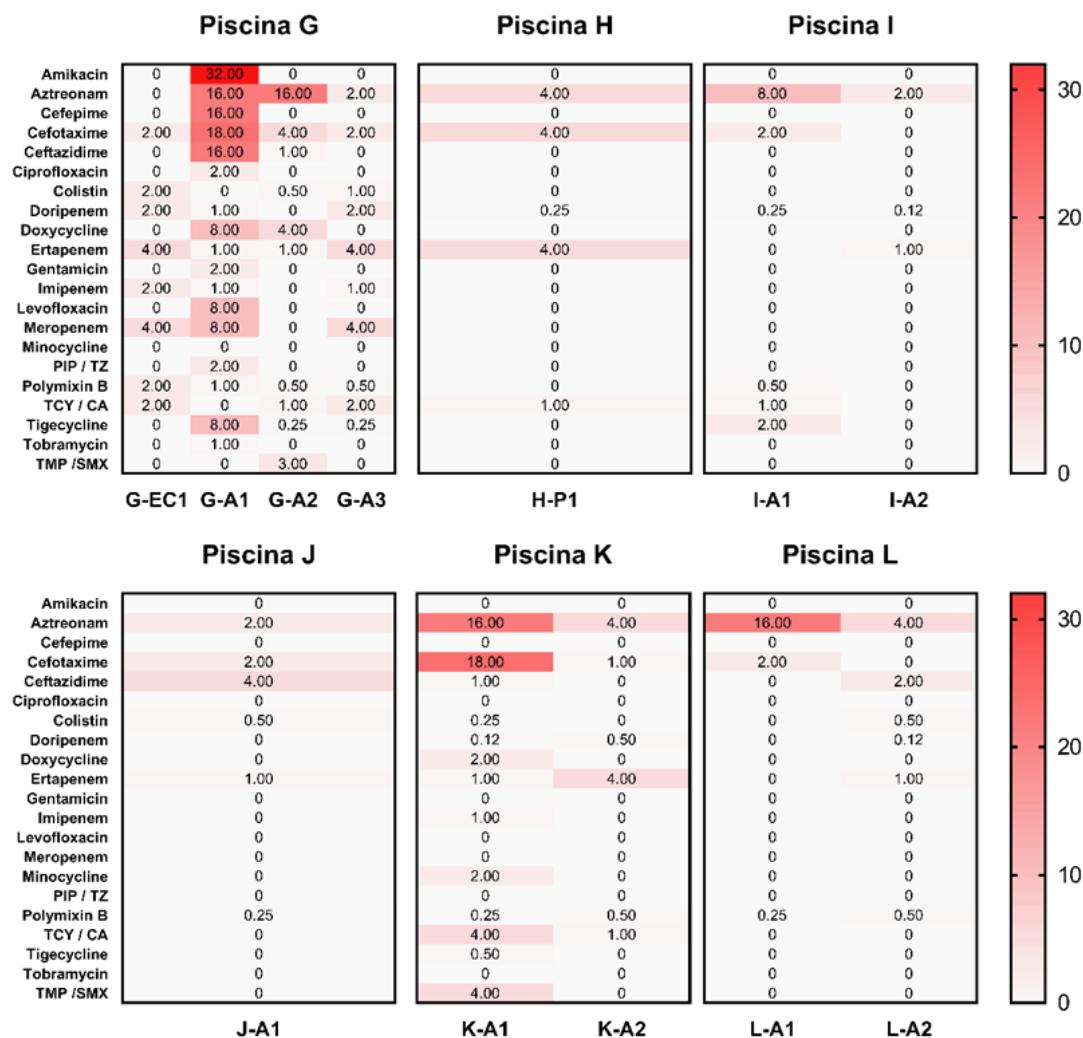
Piscina G

| | G-EC1 | G-A1 | G-A2 | G-A3 |
|---|---|---|---|---|
| Amikacin | 0 | 32.00 | 0 | 0 |
| Aztreonam | 0 | 16.00 | 16.00 | 2.00 |
| Cefepime | 0 | 16.00 | 0 | 0 |
| Cefotaxime | 2.00 | 18.00 | 4.00 | 2.00 |
| Ceftazidime | 0 | 16.00 | 1.00 | 0 |
| Ciprofloxacin | 0 | 2.00 | 0 | 0 |
| Colistin | 2.00 | 0 | 0.50 | 1.00 |
| Doripenem | 2.00 | 1.00 | 0 | 2.00 |
| Doxycycline | 0 | 8.00 | 4.00 | 0 |
| Ertapenem | 4.00 | 1.00 | 1.00 | 4.00 |
| Gentamicin | 0 | 2.00 | 0 | 0 |
| Imipenem | 2.00 | 1.00 | 0 | 1.00 |
| Levofloxacin | 0 | 8.00 | 0 | 0 |
| Meropenem | 4.00 | 8.00 | 0 | 4.00 |
| Minocycline | 0 | 0 | 0 | 0 |
| PIP / TZ | 0 | 2.00 | 0 | 0 |
| Polymixin B | 2.00 | 1.00 | 0.50 | 0.50 |
| TCY / CA | 2.00 | 0 | 1.00 | 2.00 |
| Tigecycline | 0 | 8.00 | 0.25 | 0.25 |
| Tobramycin | 0 | 1.00 | 0 | 0 |
| TMP /SMX | 0 | 0 | 3.00 | 0 |

Piscina H

| | H-P1 |
|---|---|
| Amikacin | 0 |
| Aztreonam | 4.00 |
| Cefepime | 0 |
| Cefotaxime | 4.00 |
| Ceftazidime | 0 |
| Ciprofloxacin | 0 |
| Colistin | 0 |
| Doripenem | 0.25 |
| Doxycycline | 0 |
| Ertapenem | 4.00 |
| Gentamicin | 0 |
| Imipenem | 0 |
| Levofloxacin | 0 |
| Meropenem | 0 |
| Minocycline | 0 |
| PIP / TZ | 0 |
| Polymixin B | 0 |
| TCY / CA | 1.00 |
| Tigecycline | 0 |
| Tobramycin | 0 |
| TMP /SMX | 0 |

Piscina I

| | I-A1 | I-A2 |
|---|---|---|
| Amikacin | 0 | 0 |
| Aztreonam | 8.00 | 2.00 |
| Cefepime | 0 | 0 |
| Cefotaxime | 2.00 | 0 |
| Ceftazidime | 0 | 0 |
| Ciprofloxacin | 0 | 0 |
| Colistin | 0 | 0 |
| Doripenem | 0.25 | 0.12 |
| Doxycycline | 0 | 0 |
| Ertapenem | 0 | 1.00 |
| Gentamicin | 0 | 0 |
| Imipenem | 0 | 0 |
| Levofloxacin | 0 | 0 |
| Meropenem | 0 | 0 |
| Minocycline | 0 | 0 |
| PIP / TZ | 0 | 0 |
| Polymixin B | 0.50 | 0 |
| TCY / CA | 1.00 | 0 |
| Tigecycline | 2.00 | 0 |
| Tobramycin | 0 | 0 |
| TMP /SMX | 0 | 0 |

30
20
10
0

Piscina J

| | J-A1 |
|---|---|
| Amikacin | 0 |
| Aztreonam | 2.00 |
| Cefepime | 0 |
| Cefotaxime | 2.00 |
| Ceftazidime | 4.00 |
| Ciprofloxacin | 0 |
| Colistin | 0.50 |
| Doripenem | 0 |
| Doxycycline | 0 |
| Ertapenem | 1.00 |
| Gentamicin | 0 |
| Imipenem | 0 |
| Levofloxacin | 0 |
| Meropenem | 0 |
| Minocycline | 0 |
| PIP / TZ | 0 |
| Polymixin B | 0.25 |
| TCY / CA | 0 |
| Tigecycline | 0 |
| Tobramycin | 0 |
| TMP /SMX | 0 |

Piscina K

| | K-A1 | K-A2 |
|---|---|---|
| Amikacin | 0 | 0 |
| Aztreonam | 16.00 | 4.00 |
| Cefepime | 0 | 0 |
| Cefotaxime | 18.00 | 1.00 |
| Ceftazidime | 1.00 | 0 |
| Ciprofloxacin | 0 | 0 |
| Colistin | 0.25 | 0 |
| Doripenem | 0.12 | 0.50 |
| Doxycycline | 2.00 | 0 |
| Ertapenem | 1.00 | 4.00 |
| Gentamicin | 0 | 0 |
| Imipenem | 1.00 | 0 |
| Levofloxacin | 0 | 0 |
| Meropenem | 0 | 0 |
| Minocycline | 2.00 | 0 |
| PIP / TZ | 0 | 0 |
| Polymixin B | 0.25 | 0.50 |
| TCY / CA | 4.00 | 1.00 |
| Tigecycline | 0.50 | 0 |
| Tobramycin | 0 | 0 |
| TMP /SMX | 4.00 | 0 |

Piscina L

| | L-A1 | L-A2 |
|---|---|---|
| Amikacin | 0 | 0 |
| Aztreonam | 16.00 | 4.00 |
| Cefepime | 0 | 0 |
| Cefotaxime | 2.00 | 0 |
| Ceftazidime | 0 | 2.00 |
| Ciprofloxacin | 0 | 0 |
| Colistin | 0 | 0.50 |
| Doripenem | 0 | 0.12 |
| Doxycycline | 0 | 0 |
| Ertapenem | 0 | 1.00 |
| Gentamicin | 0 | 0 |
| Imipenem | 0 | 0 |
| Levofloxacin | 0 | 0 |
| Meropenem | 0 | 0 |
| Minocycline | 0 | 0 |
| PIP / TZ | 0 | 0 |
| Polymixin B | 0.25 | 0.50 |
| TCY / CA | 0 | 0 |
| Tigecycline | 0 | 0 |
| Tobramycin | 0 | 0 |
| TMP /SMX | 0 | 0 |

30
20
10
0